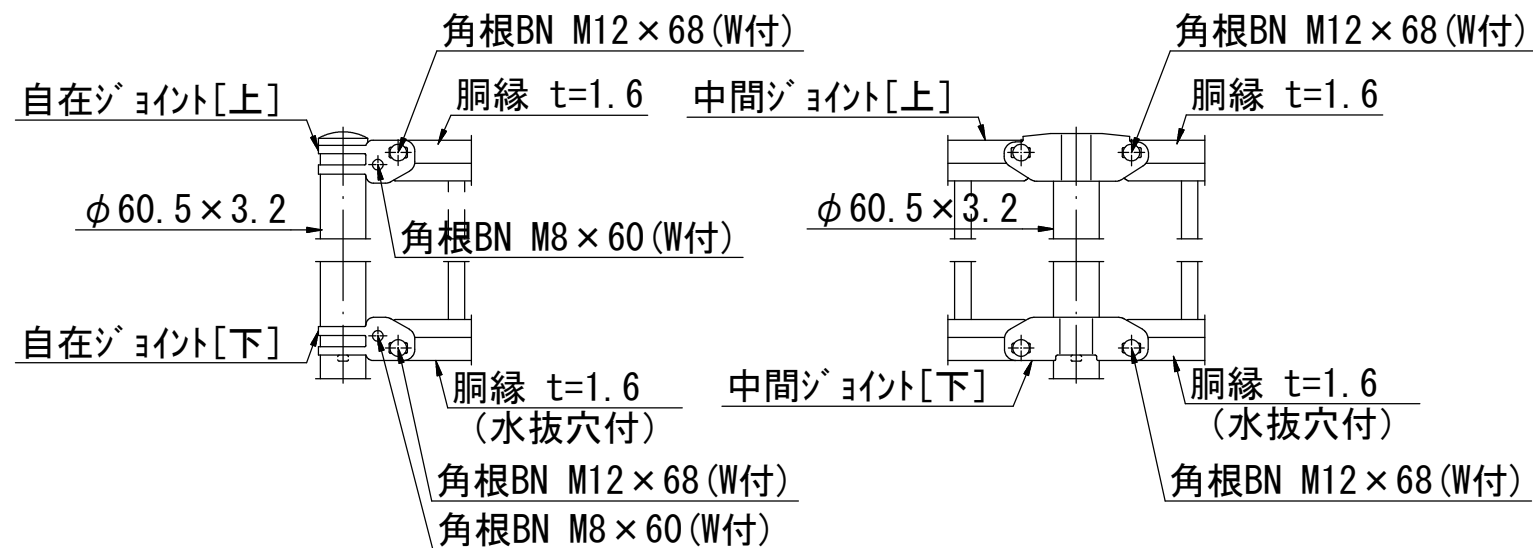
角根BN M12×68(W付)

自在ｼﾞｮｲﾝﾄ[上]

胴縁 t=1.6

$\phi$60.5×3.2

角根BN M8×60(W付)

自在ｼﾞｮｲﾝﾄ[下]

胴縁 t=1.6
（水抜穴付）

角根BN M12×68(W付)

角根BN M8×60(W付)

角根BN M12×68(W付)

中間ｼﾞｮｲﾝﾄ[上]

胴縁 t=1.6

$\phi$60.5×3.2

中間ｼﾞｮｲﾝﾄ[下]

胴縁 t=1.6
（水抜穴付）

角根BN M12×68(W付)